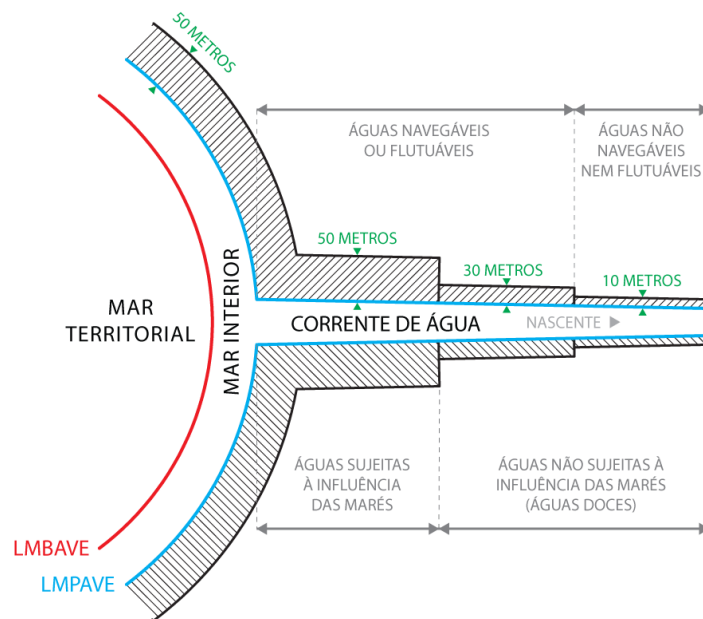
50 METROS

ÁGUAS NAVEGÁVEIS OU FLUTUÁVEIS

ÁGUAS NÃO NAVEGÁVEIS NEM FLUTUÁVEIS

MAR TERRITORIAL

MAR INTERIOR

50 METROS

30 METROS

10 METROS

CORRENTE DE ÁGUA

NASCENTE ▶

ÁGUAS SUJEITAS À INFLUÊNCIA DAS MARÉS

ÁGUAS NÃO SUJEITAS À INFLUÊNCIA DAS MARÉS (ÁGUAS DOCES)

LMBAVE

LMPAVE